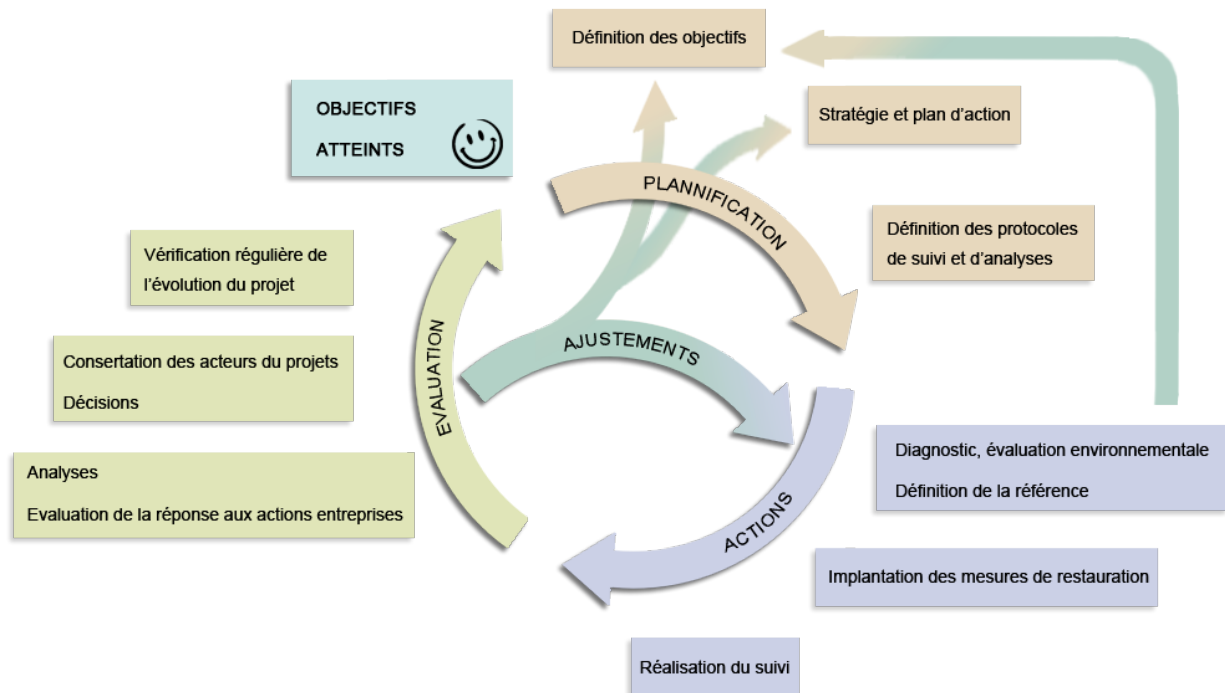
Définition des objectifs

OBJECTIFS
ATTEINTS

Stratégie et plan d'action

PLANNIFICATION

Définition des protocoles de suivi et d'analyses

Vérification régulière de l'évolution du projet

Consertation des acteurs du projets

Décisions

AJUSTEMENTS

EVALUATION

Analyses

Evaluation de la réponse aux actions entreprises

Diagnostic, évaluation environnementale

Définition de la référence

ACTIONS

Implantation des mesures de restauration

Réalisation du suivi